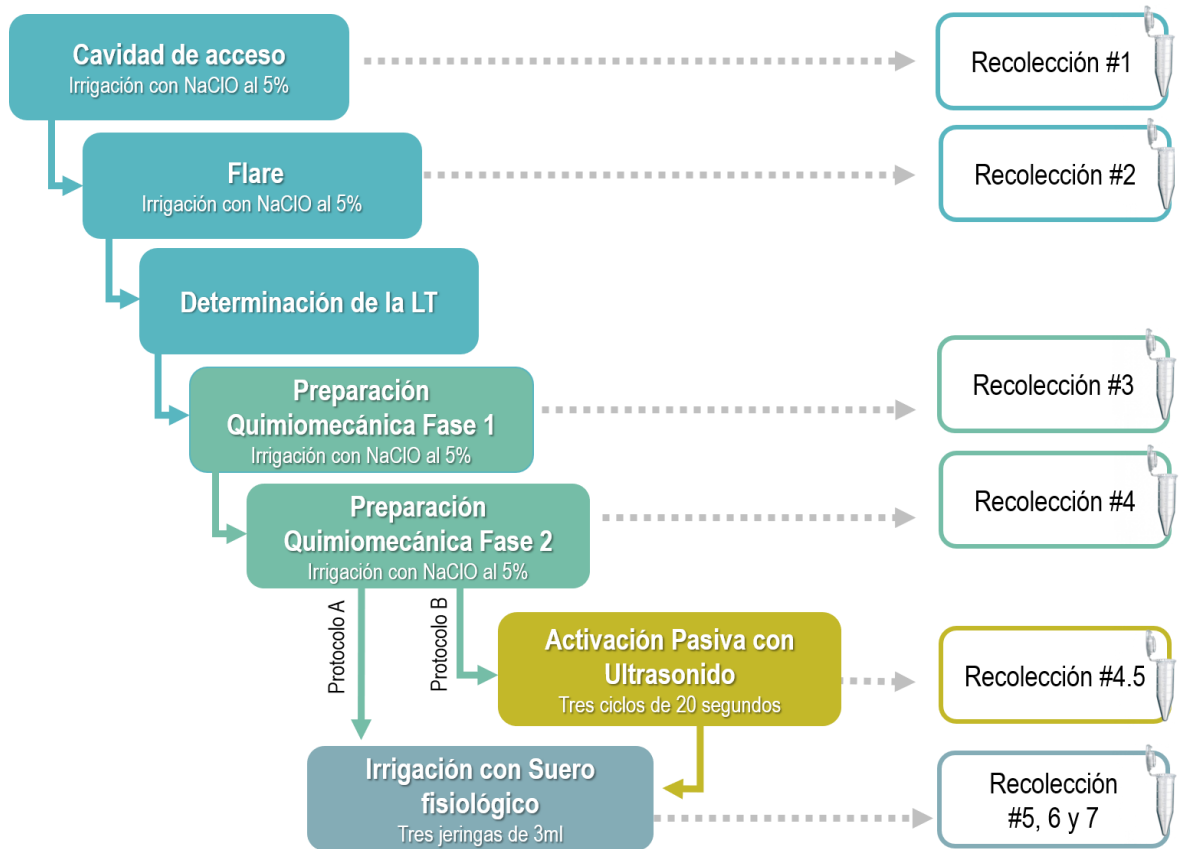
Cavidad de acceso
Irrigación con NaClO al 5%

Recolección #1

Flare
Irrigación con NaClO al 5%

Recolección #2

Determinación de la LT

Preparación Quimiomecánica Fase 1
Irrigación con NaClO al 5%

Recolección #3

Preparación Quimiomecánica Fase 2
Irrigación con NaClO al 5%

Recolección #4

Protocolo A

Protocolo B

Activación Pasiva con Ultrasonido
Tres ciclos de 20 segundos

Recolección #4.5

Irrigación con Suero fisiológico
Tres jeringas de 3ml

Recolección #5, 6 y 7